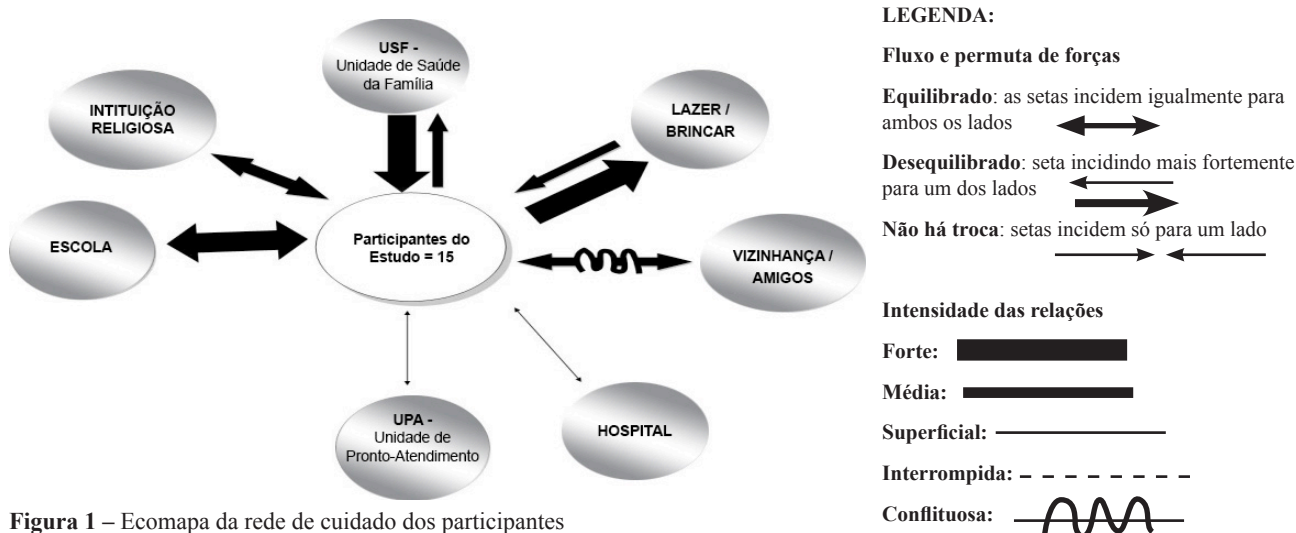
USF - Unidade de Saúde da Família

INTITUIÇÃO RELIGIOSA

LAZER / BRINCAR

ESCOLA

Participantes do Estudo = 15

VIZINHANÇA / AMIGOS

UPA - Unidade de Pronto-Atendimento

HOSPITAL

Figura 1 – Ecomapa da rede de cuidado dos participantes

LEGENDA:

Fluxo e permuta de forças

Equilibrado: as setas incidem igualmente para ambos os lados

Desequilibrado: seta incidindo mais fortemente para um dos lados

Não há troca: setas incidem só para um lado

Intensidade das relações

Forte:

Média:

Superficial:

Interrompida:

Conflituosa: